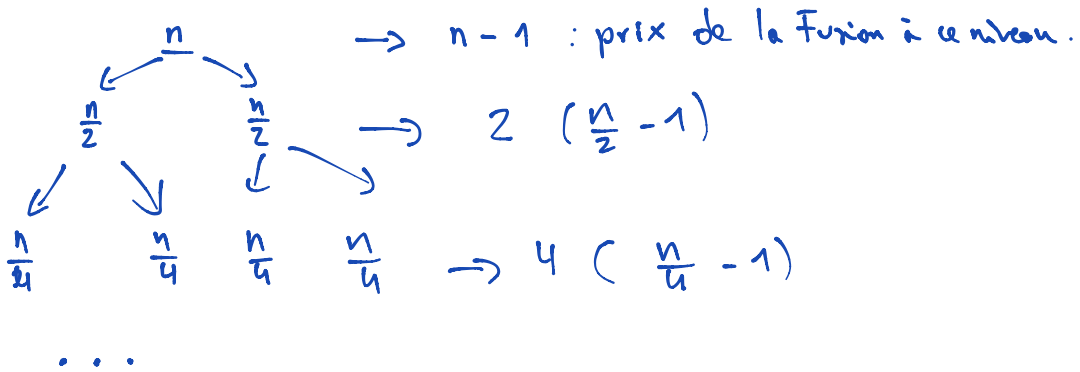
$n$

$\frac{n}{2}$ $\frac{n}{2}$

$\frac{n}{4}$ $\frac{n}{4}$ $\frac{n}{4}$ $\frac{n}{4}$

...

$\rightarrow$ $n-1$ : prix de la Fusion à ce niveau.

$\rightarrow$ $2\left(\frac{n}{2}-1\right)$

$\rightarrow$ $4\left(\frac{n}{4}-1\right)$